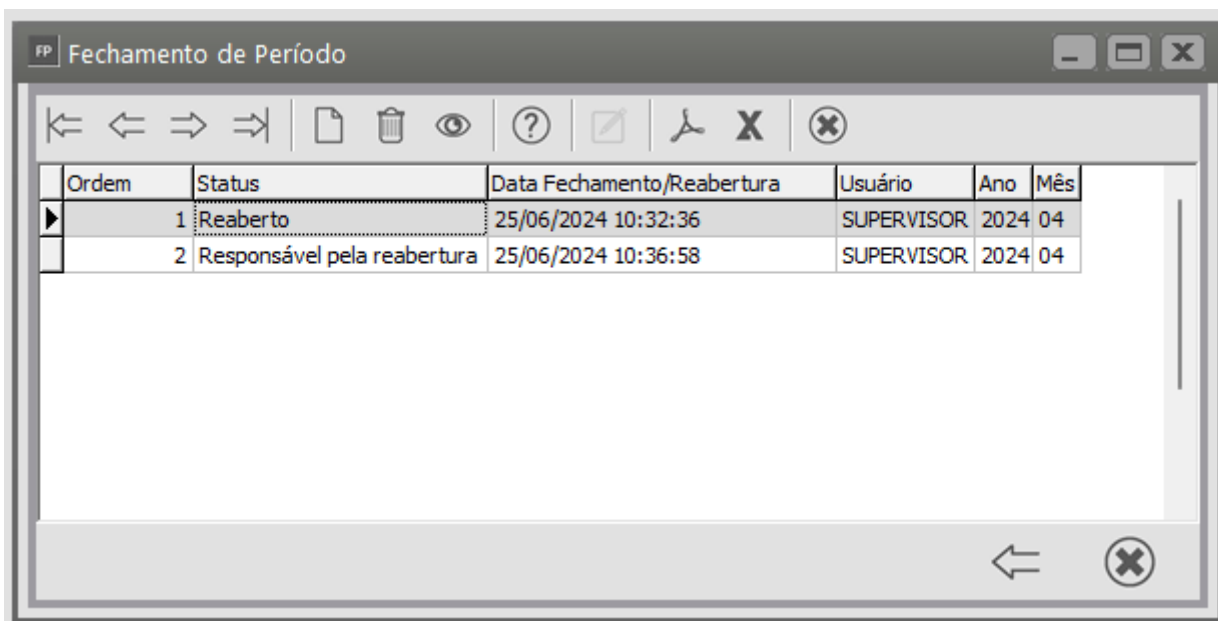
FP Fechamento de Período

| Ordem | Status | Data Fechamento/Reabertura | Usuário | Ano | Mês |
|---|---|---|---|---|---|
| 1 | Reaberto | 25/06/2024 10:32:36 | SUPERVISOR | 2024 | 04 |
| 2 | Responsável pela reabertura | 25/06/2024 10:36:58 | SUPERVISOR | 2024 | 04 |